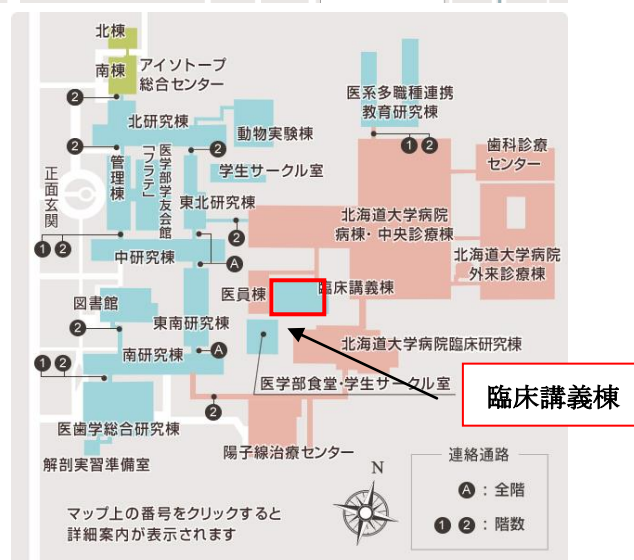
北棟
南棟
アイソトープ総合センター
②
北研究棟
②
管理棟
医学部学友会館「フラテ」
②
動物実験棟
学生サークル室
医系多職種連携教育研究棟
❶ ❷
歯科診療センター
正面玄関
東北研究棟
②
北海道大学病院病棟・中央診療棟
北海道大学病院外来診療棟
❶ ❷
中研究棟
Ⓐ
医員棟
臨床講義棟
図書館
②
東南研究棟
Ⓐ
北海道大学病院臨床研究棟
❶ ❷
南研究棟
医学部食堂・学生サークル室
臨床講義棟
②
医歯学総合研究棟
解剖実習準備室
陽子線治療センター
N
連絡通路
Ⓐ：全階
❶ ❷：階数
マップ上の番号をクリックすると詳細案内が表示されます